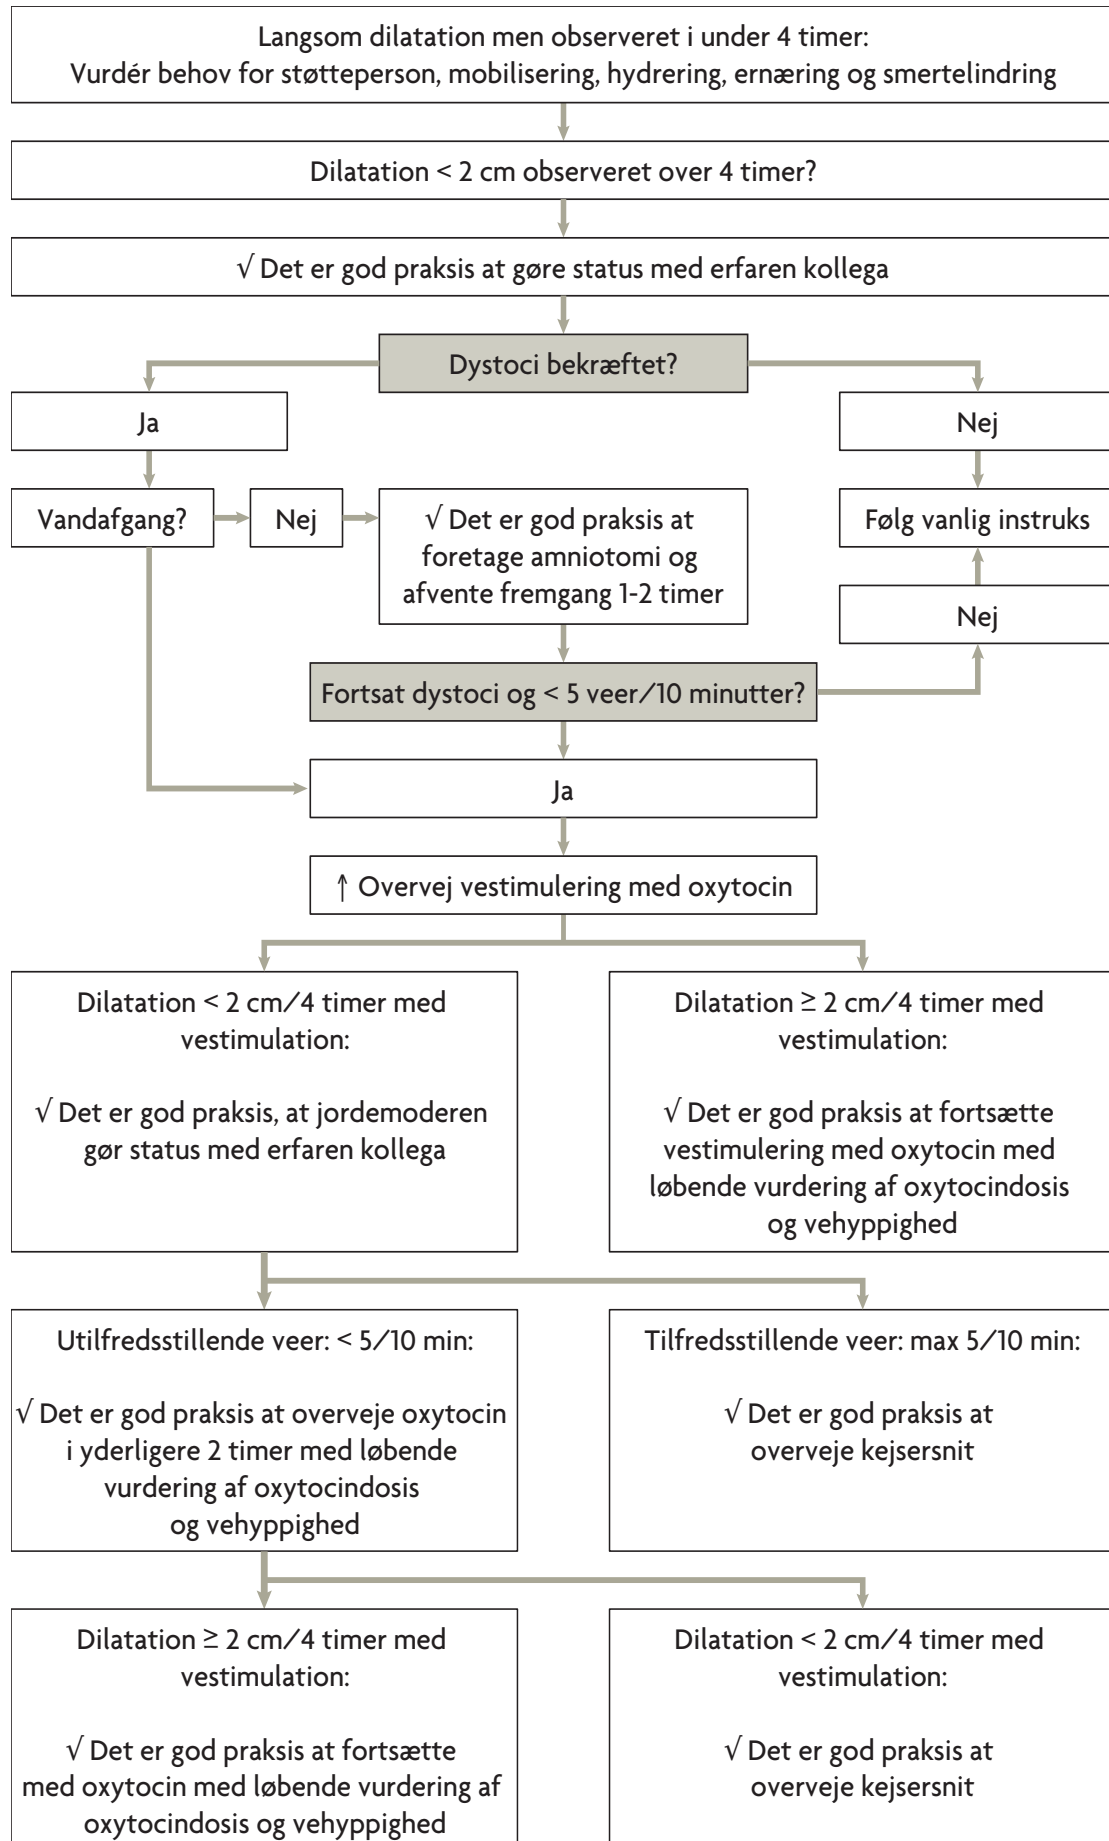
Langsom dilatation men observeret i under 4 timer:
Vurdér behov for støtteperson, mobilisering, hydrering, ernæring og smertelindring

Dilatation < 2 cm observeret over 4 timer?

√ Det er god praksis at gøre status med erfaren kollega

Dystoci bekræftet?

Ja

Nej

Vandafgang?

Nej

√ Det er god praksis at foretage amniotomi og afvente fremgang 1-2 timer

Følg vanlig instruks

Nej

Fortsat dystoci og < 5 veer/10 minutter?

Ja

↑ Overvej vestimulering med oxytocin

Dilatation < 2 cm/4 timer med vestimulation:

√ Det er god praksis, at jordemoderen gør status med erfaren kollega

Dilatation ≥ 2 cm/4 timer med vestimulation:

√ Det er god praksis at fortsætte vestimulering med oxytocin med løbende vurdering af oxytocindosis og vehyppighed

Utilfredsstillende veer: < 5/10 min:

√ Det er god praksis at overveje oxytocin i yderligere 2 timer med løbende vurdering af oxytocindosis og vehyppighed

Tilfredsstillende veer: max 5/10 min:

√ Det er god praksis at overveje kejsersnit

Dilatation ≥ 2 cm/4 timer med vestimulation:

√ Det er god praksis at fortsætte med oxytocin med løbende vurdering af oxytocindosis og vehyppighed

Dilatation < 2 cm/4 timer med vestimulation:

√ Det er god praksis at overveje kejsersnit